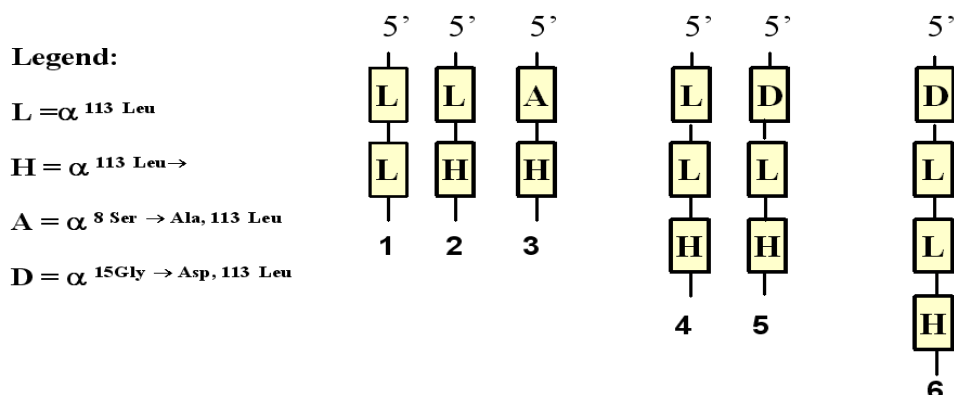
Legend:

L = $\alpha^{113\ \text{Leu}}$

H = $\alpha^{113\ \text{Leu}\rightarrow}$

A = $\alpha^{8\ \text{Ser}\ \rightarrow\ \text{Ala},\ 113\ \text{Leu}}$

D = $\alpha^{15\text{Gly}\ \rightarrow\ \text{Asp},\ 113\ \text{Leu}}$

5' 5' 5' 5' 5' 5'

L L A L D D

L H H L L L

H H L

H

1 2 3 4 5 6